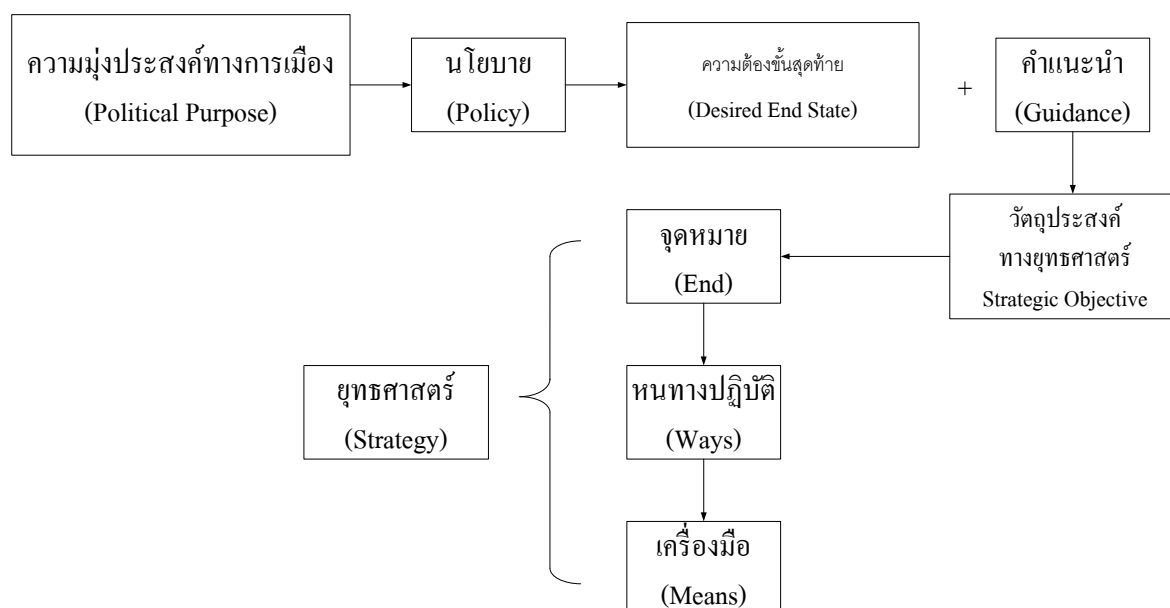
ความมุ่งประสงค์ทางการเมือง
(Political Purpose)

นโยบาย
(Policy)

ความต้องขั้นสุดท้าย
(Desired End State)

+

คำแนะนำ
(Guidance)

วัตถุประสงค์
ทางยุทธศาสตร์
Strategic Objective

จุดหมาย
(End)

ยุทธศาสตร์
(Strategy)

หนทางปฏิบัติ
(Ways)

เครื่องมือ
(Means)